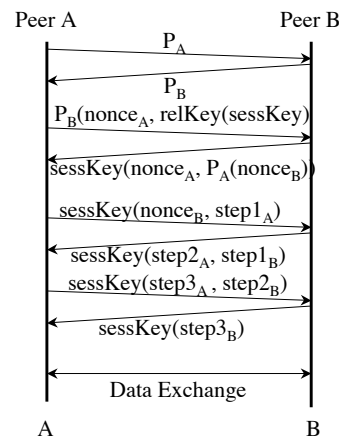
Peer A

Peer B

$P_A$

$P_B$

$P_B$(nonce$_A$, relKey(sessKey)

sessKey(nonce$_A$, $P_A$(nonce$_B$))

sessKey(nonce$_B$, step1$_A$)

sessKey(step2$_A$, step1$_B$)

sessKey(step3$_A$, step2$_B$)

sessKey(step3$_B$)

Data Exchange

A

B